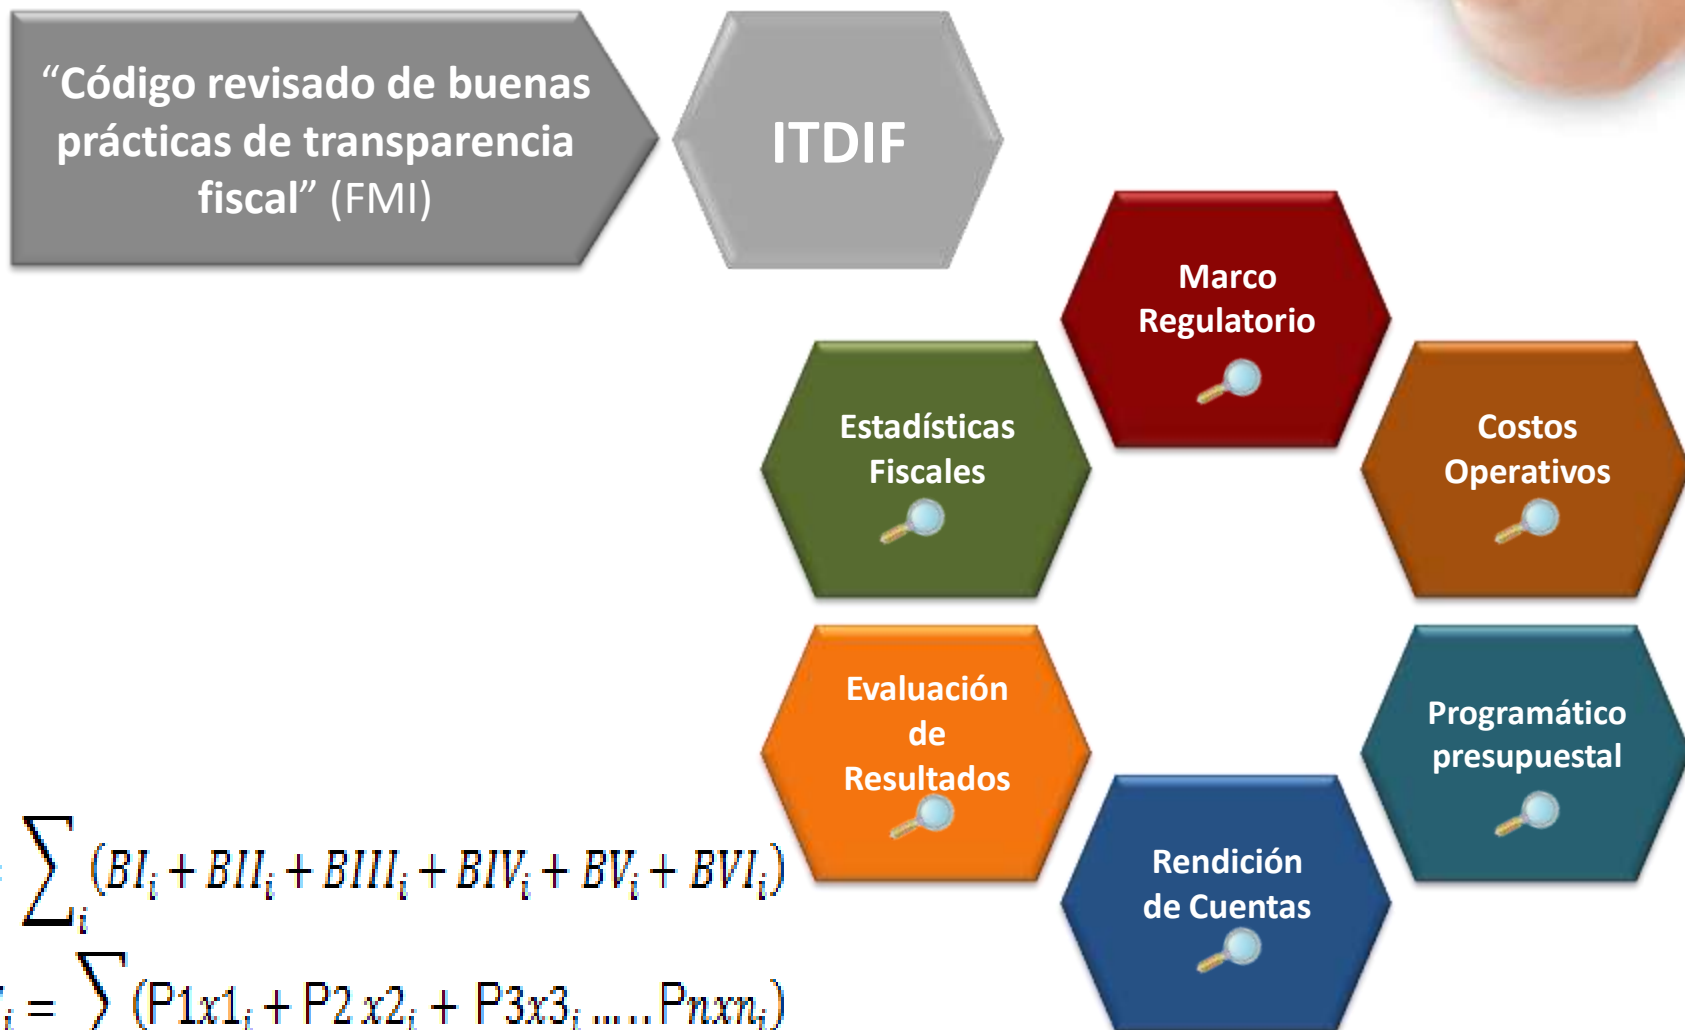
“Código revisado de buenas prácticas de transparencia fiscal” (FMI)

ITDIF

Marco Regulatorio

Estadísticas Fiscales

Costos Operativos

Evaluación de Resultados

Programático presupuestal

Rendición de Cuentas

$\sum_i (BI_i + BII_i + BIII_i + BIV_i + BV_i + BVI_i)$

$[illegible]_i = \sum (P1x1_i + P2\,x2_i + P3x3_i \ldots\ldots Pnxn_i)$